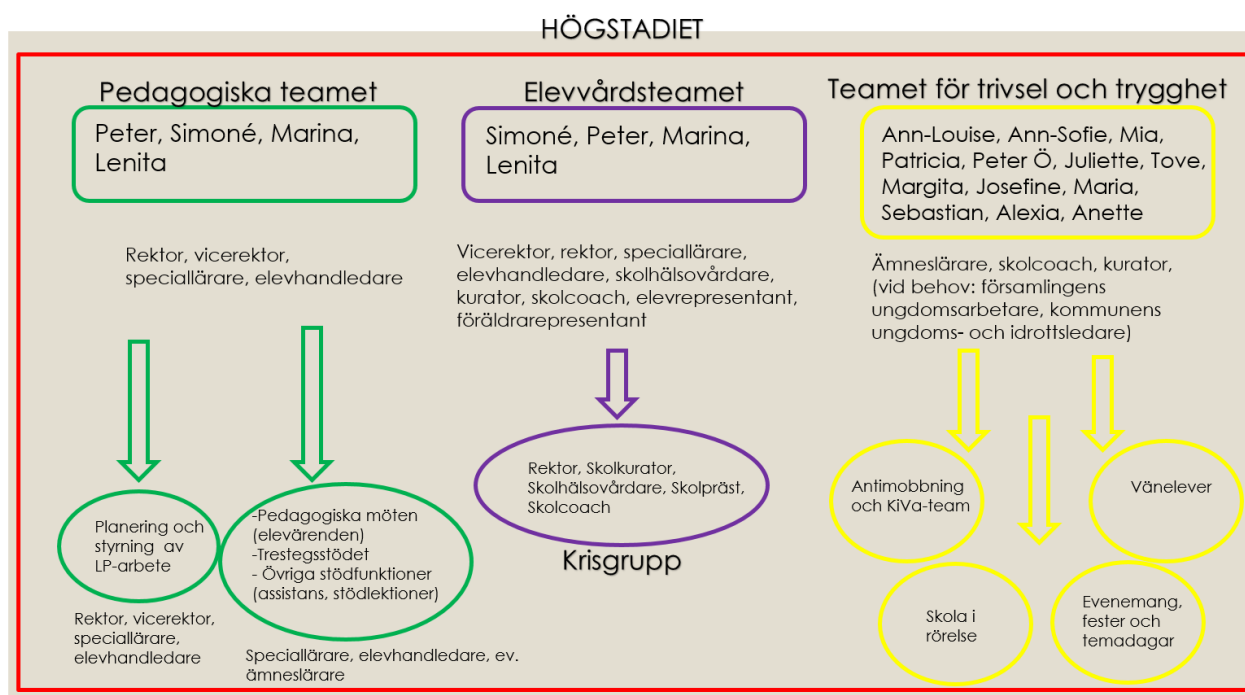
HÖGSTADIET

Pedagogiska teamet

Peter, Simoné, Marina, Lenita

Rektor, vicerektor, speciallärare, elevhandledare

Planering och styrning av LP-arbete

Rektor, vicerektor, speciallärare, elevhandledare

-Pedagogiska möten (elevärenden)
-Trestegsstödet
- Övriga stödfunktioner (assistans, stödlektioner)

Speciallärare, elevhandledare, ev. ämneslärare

Elevvårdsteamet

Simoné, Peter, Marina, Lenita

Vicerektor, rektor, speciallärare, elevhandledare, skolhälsovårdare, kurator, skolcoach, elevrepresentant, föräldrarepresentant

Rektor, Skolkurator, Skolhälsovårdare, Skolpräst, Skolcoach

Krisgrupp

Teamet för trivsel och trygghet

Ann-Louise, Ann-Sofie, Mia, Patricia, Peter Ö, Juliette, Tove, Margita, Josefine, Maria, Sebastian, Alexia, Anette

Ämneslärare, skolcoach, kurator, (vid behov: församlingens ungdomsarbetare, kommunens ungdoms- och idrottsledare)

Antimobbning och KiVa-team

Vänelever

Skola i rörelse

Evenemang, fester och temadagar